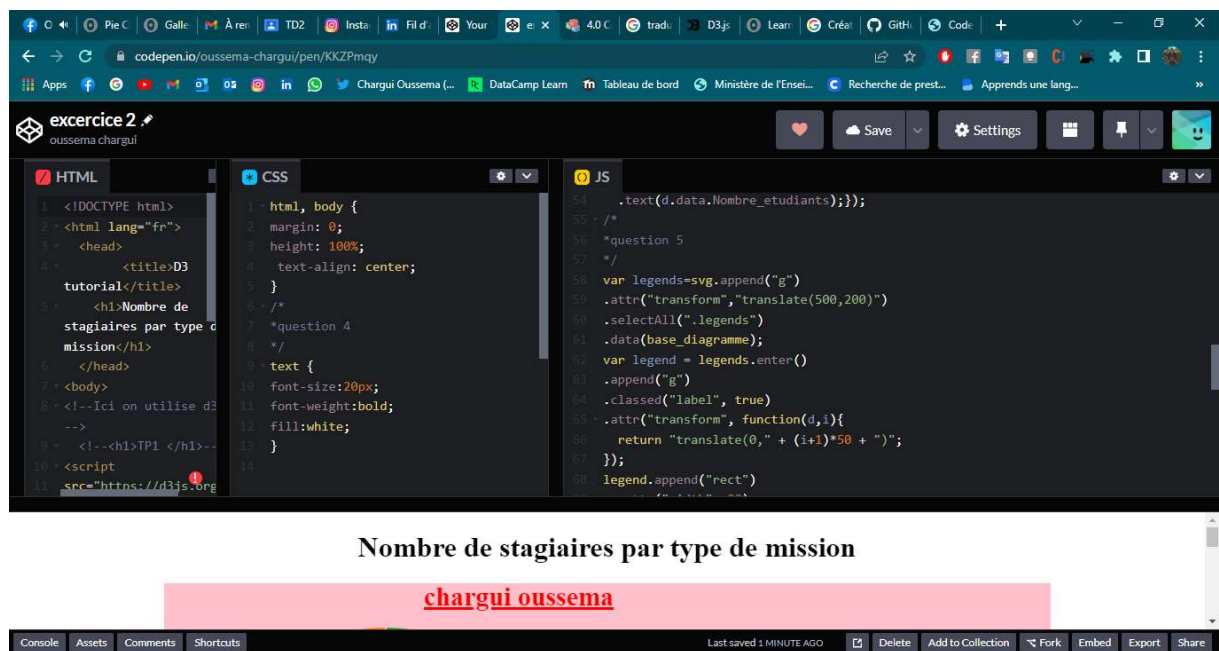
O | Pie C | Galle | À ren | TD2 | Insta | Fil d' | Your | ex | 4.0 C | tradu | D3.js | Learn | Créat | GitHu | Code

codepen.io/oussema-chargui/pen/KKZPmqy

Apps | Chargui Oussema (... | DataCamp Learn | Tableau de bord | Ministère de l'Ensei... | Recherche de prest... | Apprends une lang...

excercice 2
oussema chargui

Save | Settings

HTML

1 <!DOCTYPE html>
2 <html lang="fr">
3 <head>
4 <title>D3 tutorial</title>
5 <h1>Nombre de stagiaires par type d mission</h1>
6 </head>
7 <body>
8 <!--Ici on utilise d3 -->
9 <!--<h1>TP1 </h1>--
10 <script
11 src="https://d3js.org

CSS

1 html, body {
2 margin: 0;
3 height: 100%;
4 text-align: center;
5 }
6 /*
7 *question 4
8 */
9 text {
10 font-size:20px;
11 font-weight:bold;
12 fill:white;
13 }
14

JS

54 .text(d.data.Nombre_etudiants);});
55 /*
56 *question 5
57 */
58 var legends=svg.append("g")
59 .attr("transform","translate(500,200)")
60 .selectAll(".legends")
61 .data(base_diagramme);
62 var legend = legends.enter()
63 .append("g")
64 .classed("label", true)
65 .attr("transform", function(d,i){
66 return "translate(0," + (i+1)*50 + ")";
67 });
68 legend.append("rect")

Nombre de stagiaires par type de mission

chargui oussema

Console | Assets | Comments | Shortcuts | Last saved 1 MINUTE AGO | Delete | Add to Collection | Fork | Embed | Export | Share